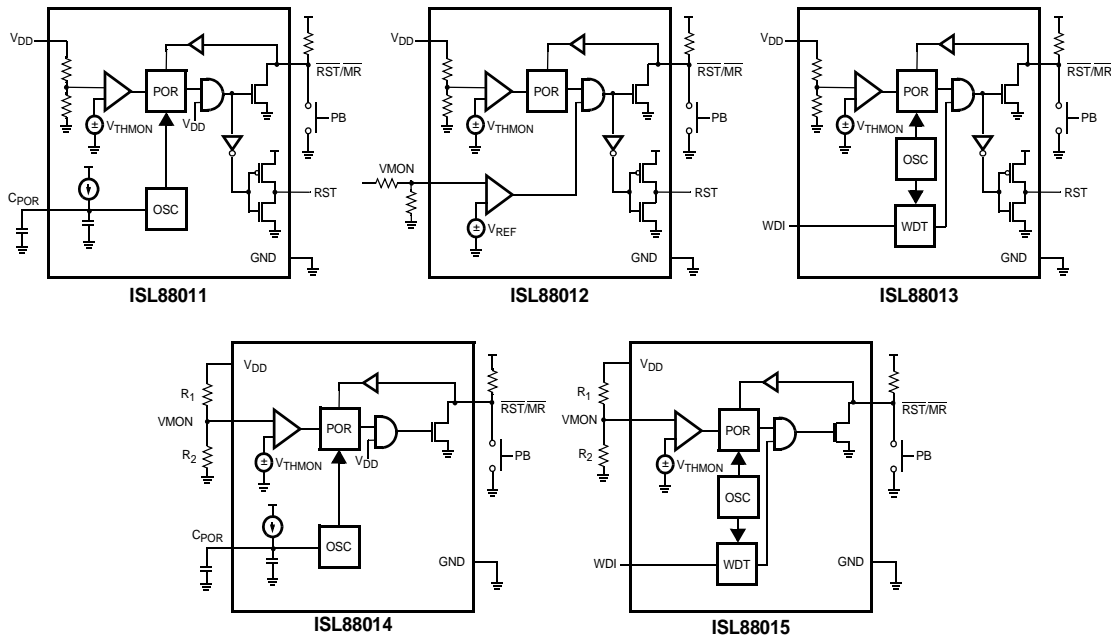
$V_{DD}$
POR
$V_{THMON}$
$V_{DD}$
$\overline{RST}/\overline{MR}$
PB
RST
$C_{POR}$
OSC
GND
ISL88011

$V_{DD}$
POR
$V_{THMON}$
$\overline{RST}/\overline{MR}$
PB
VMON
RST
$V_{REF}$
GND
ISL88012

$V_{DD}$
POR
$V_{THMON}$
OSC
$\overline{RST}/\overline{MR}$
PB
RST
WDI
WDT
GND
ISL88013

$V_{DD}$
$R_1$
VMON
$R_2$
POR
$V_{THMON}$
$V_{DD}$
$\overline{RST}/\overline{MR}$
PB
$C_{POR}$
OSC
GND
ISL88014

$V_{DD}$
$R_1$
VMON
$R_2$
POR
$V_{THMON}$
OSC
$\overline{RST}/\overline{MR}$
PB
WDI
WDT
GND
ISL88015